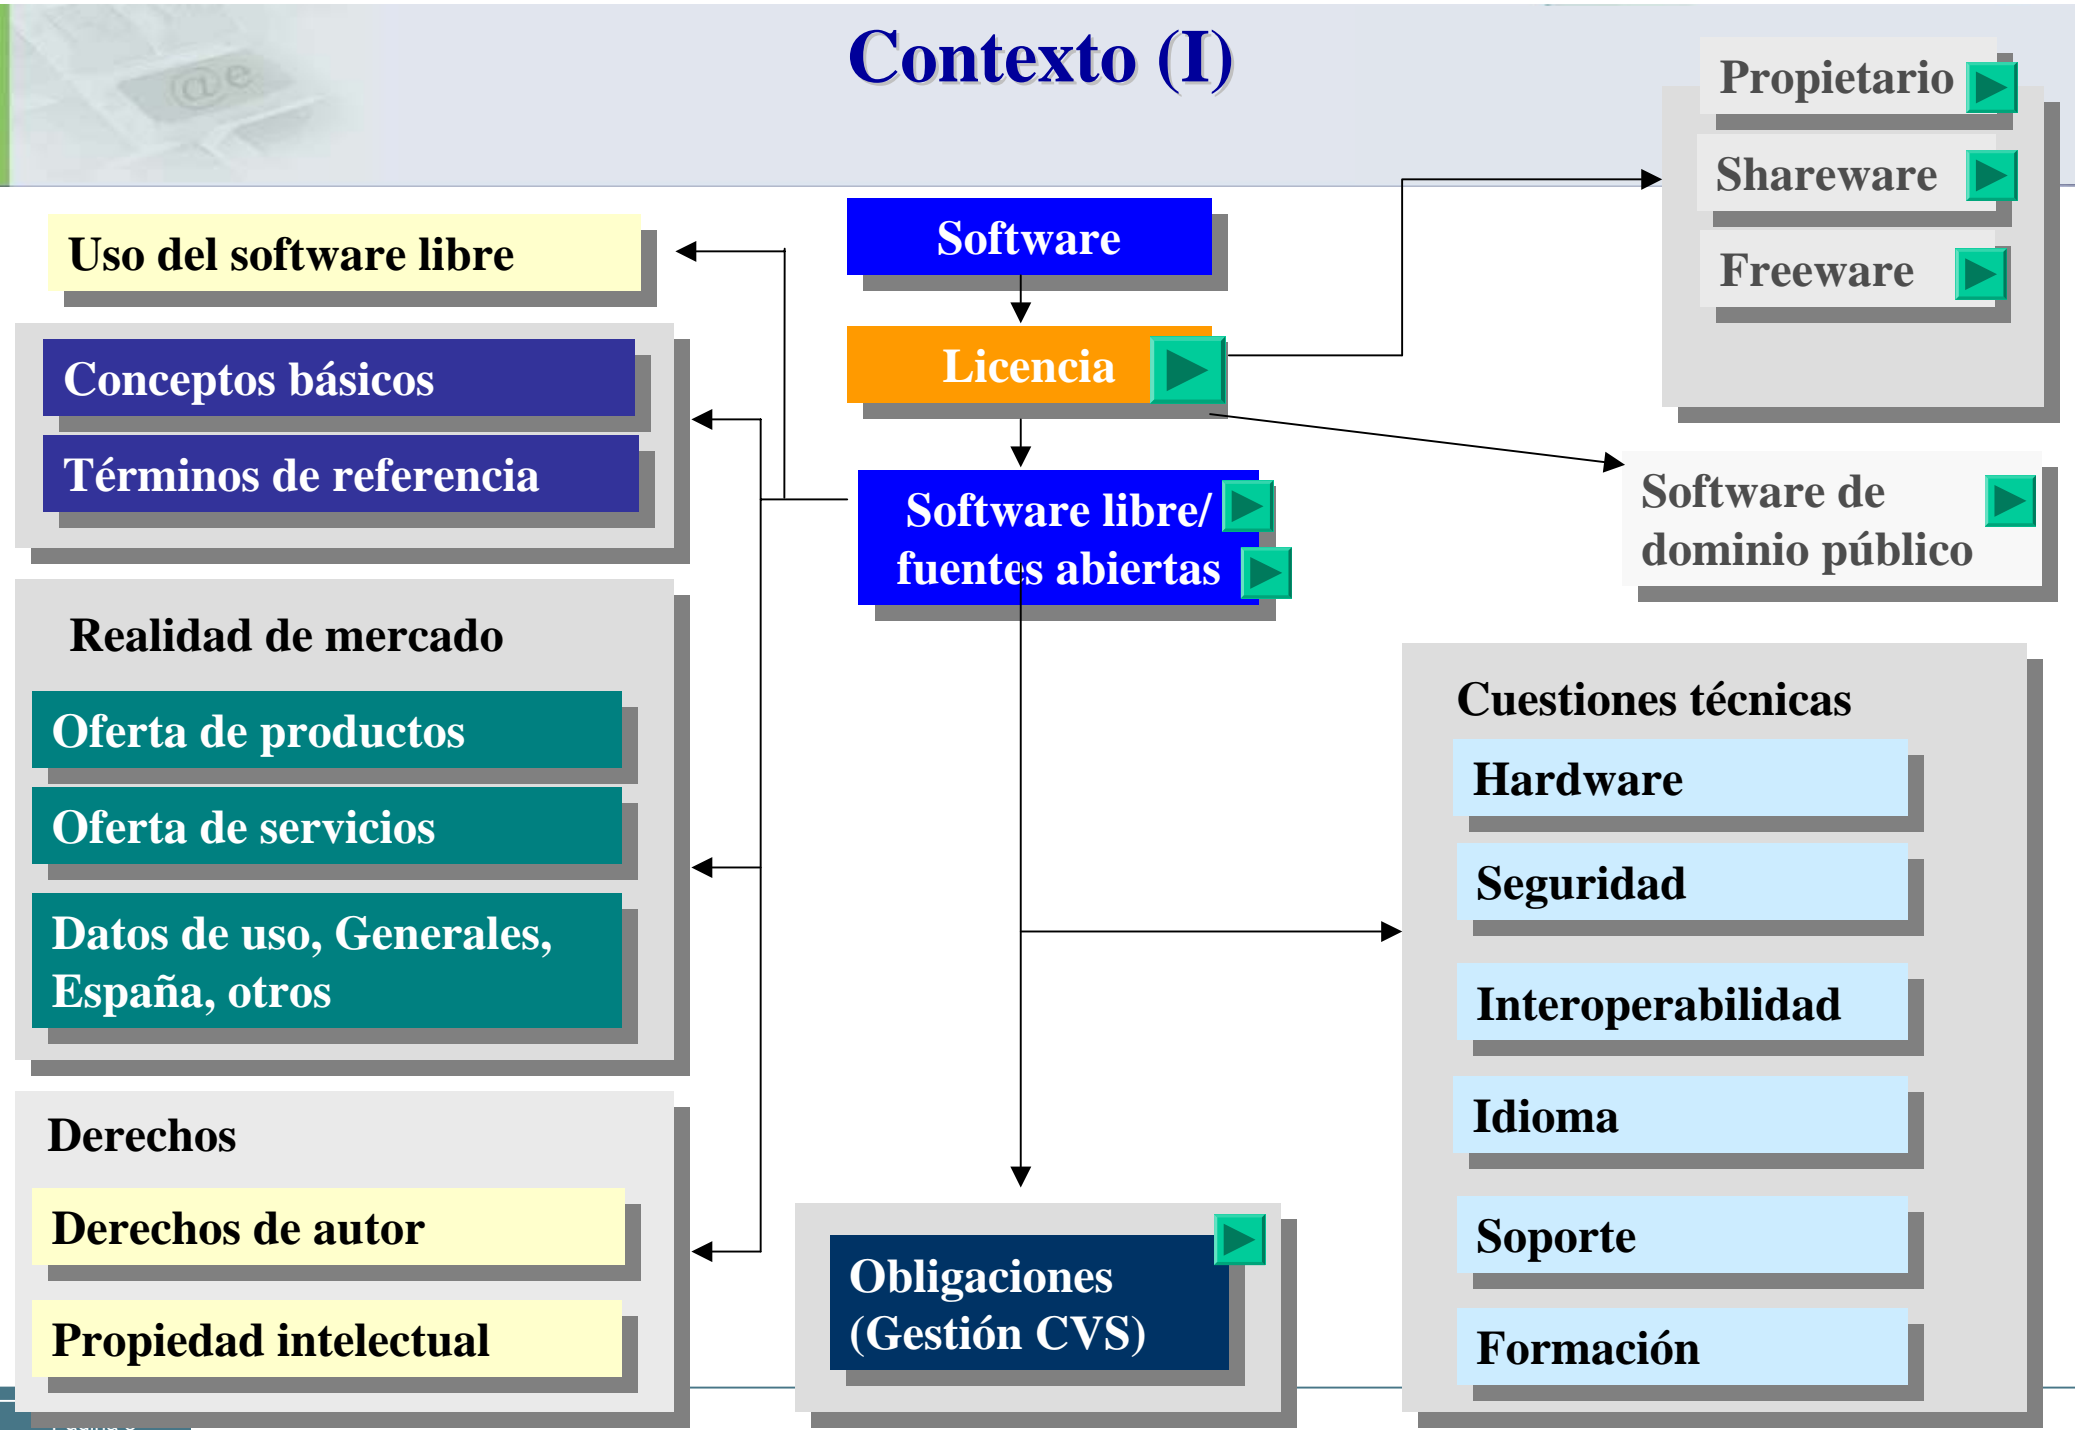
Contexto (I)

Software

Licencia

Software libre/ fuentes abiertas

Propietario

Shareware

Freeware

Software de dominio público

Uso del software libre

Conceptos básicos

Términos de referencia

Realidad de mercado

Oferta de productos

Oferta de servicios

Datos de uso, Generales, España, otros

Derechos

Derechos de autor

Propiedad intelectual

Obligaciones (Gestión CVS)

Cuestiones técnicas

Hardware

Seguridad

Interoperabilidad

Idioma

Soporte

Formación